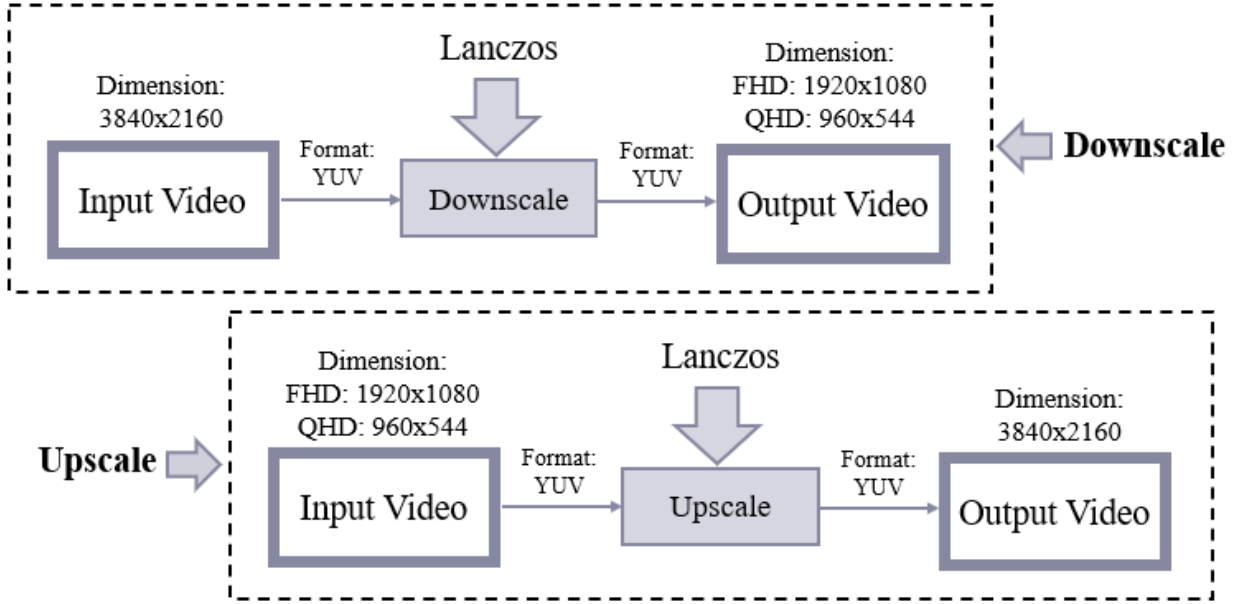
Lanczos

Dimension:
3840x2160

Input Video

Format:
YUV

Downscale

Format:
YUV

Dimension:
FHD: 1920x1080
QHD: 960x544

Output Video

Downscale

Lanczos

Dimension:
FHD: 1920x1080
QHD: 960x544

Upscale

Input Video

Format:
YUV

Upscale

Format:
YUV

Dimension:
3840x2160

Output Video